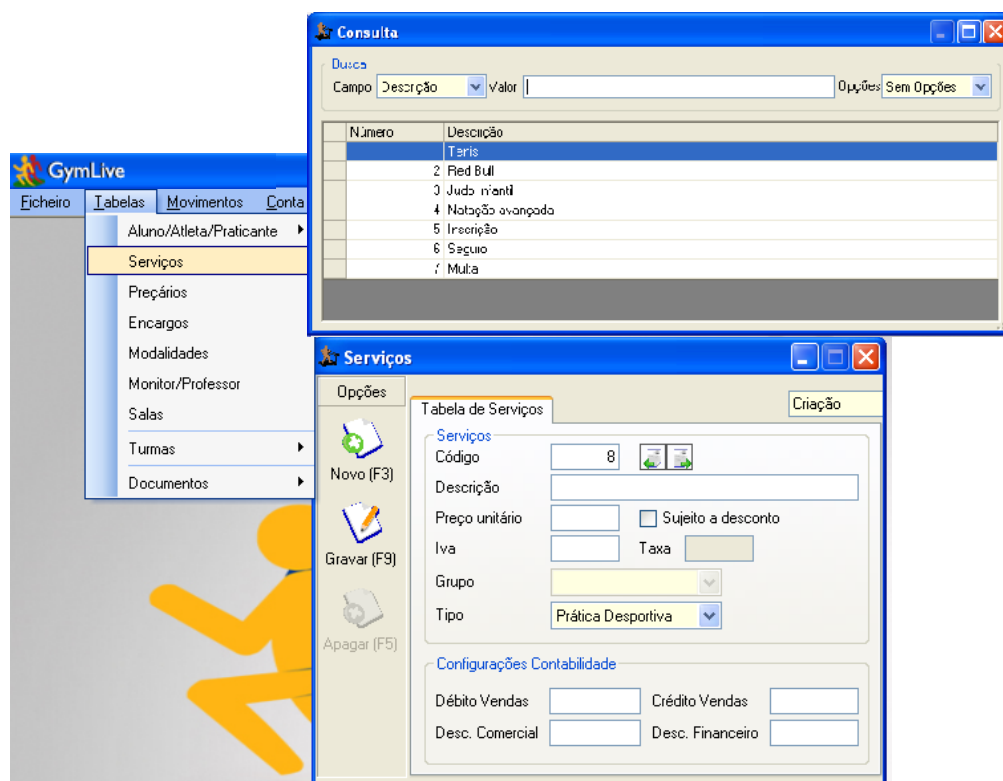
Consulta

Busca
Campo Descrição Valor Opções Sem Opções

| Número | Descrição |
|---|---|
| | Ténis |
| 2 | Red Bull |
| 3 | Judo infantil |
| 4 | Natação avançada |
| 5 | Inscrição |
| 6 | Seguro |
| 7 | Multa |

GymLive
Ficheiro Tabelas Movimentos Conta
Aluno/Atleta/Praticante
Serviços
Preçários
Encargos
Modalidades
Monitor/Professor
Salas
Turmas
Documentos

Serviços
Opções
Novo (F3)
Gravar (F9)
Apagar (F5)
Tabela de Serviços
Criação
Serviços
Código 8
Descrição
Preço unitário
Sujeito a desconto
Iva
Taxa
Grupo
Tipo Prática Desportiva
Configurações Contabilidade
Débito Vendas
Crédito Vendas
Desc. Comercial
Desc. Financeiro